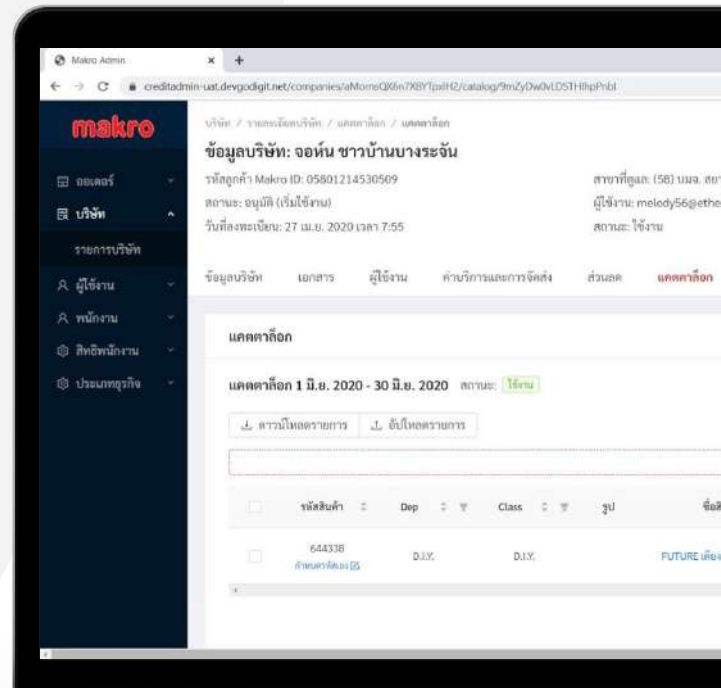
Makro Admin × +

← → C creditadmin-uat.devgodigit.net/companies/aMomeQX6n7X8YTpxtH2/catalog/9mZyDw0vLDSTHfhpPnbl

makro

ออเดอร์

บริษัท

รายการบริษัท

ผู้ใช้งาน

พนักงาน

สิทธิพนักงาน

ประเภทธุรกิจ

บริษัท / รายละเอียดบริษัท / แคตตาล็อก / แคตตาล็อก

ข้อมูลบริษัท: จอห์น ชาวบ้านบางระจัน

รหัสลูกค้า Makro ID: 05801214530509

สถานะ: อนุมัติ (เริ่มใช้งาน)

วันที่ลงทะเบียน: 27 เม.ย. 2020 เวลา 7:55

สาขาที่ดูแล: (58) บมจ. สยา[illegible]

ผู้ใช้งาน: melody56@ethe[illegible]

สถานะ: ใช้งาน

ข้อมูลบริษัท เอกสาร ผู้ใช้งาน ค่าบริการและการจัดส่ง ส่วนลด แคตตาล็อก

แคตตาล็อก

แคตตาล็อก 1 มิ.ย. 2020 - 30 มิ.ย. 2020 สถานะ: ใช้งาน

ดาวน์โหลดรายการ อัปโหลดรายการ

| | รหัสสินค้า | Dep | Class | รูป | ชื่อ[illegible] |
|---|---|---|---|---|---|
| | 644338 ล้างแคตตาล็อก | D.I.Y. | D.I.Y. | | FUTURE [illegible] |